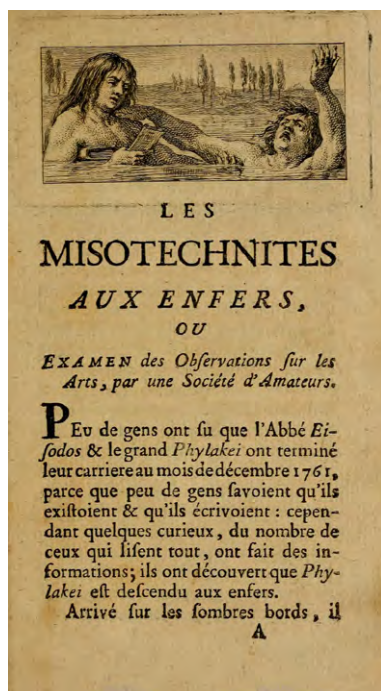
LES
MISOTECHNITES
AUX ENFERS,
OU
EXAMEN des Obſervations ſur les Arts, par une Société d'Amateurs.

PEu de gens ont ſu que l'Abbé Eiſodos & le grand Phylakei ont terminé leur carriere au mois de décembre 1761, parce que peu de gens ſavoient qu'ils exiſtoient & qu'ils écrivoient : cependant quelques curieux, du nombre de ceux qui liſent tout, ont fait des informations; ils ont découvert que Phylakei eſt deſcendu aux enfers.

Arrivé ſur les ſombres bords, il

A